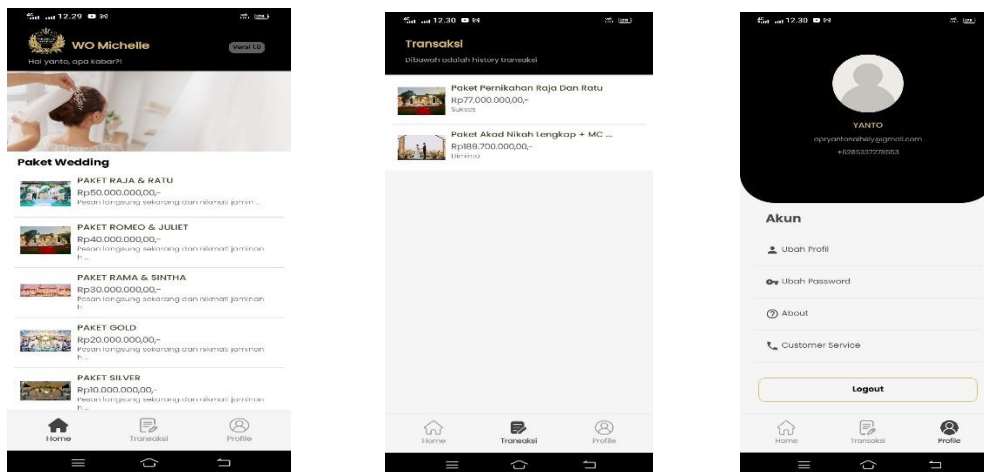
12.29

WO Michelle
Versi 1.0
Hai yanto, apa kabar?!

Paket Wedding

PAKET RAJA & RATU
Rp50.000.000,00,-
Pesan langsung sekarang dan nikmati jamin ...

PAKET ROMEO & JULIET
Rp40.000.000,00,-
Pesan langsung sekarang dan nikmati jaminan h...

PAKET RAMA & SINTHA
Rp30.000.000,00,-
Pesan langsung sekarang dan nikmati jaminan h...

PAKET GOLD
Rp20.000.000,00,-
Pesan langsung sekarang dan nikmati jaminan h...

PAKET SILVER
Rp10.000.000,00,-
Pesan langsung sekarang dan nikmati jaminan h...

Home
Transaksi
Profile

12.30

Transaksi
Dibawah adalah history transaksi

Paket Pernikahan Raja Dan Ratu
Rp77.000.000,00,-
Sukses

Paket Akad Nikah Lengkap + MC ...
Rp189.700.000,00,-
Diminta

Home
Transaksi
Profile

12.30

YANTO
apryantonahely@gmail.com
+6285337276553

Akun
Ubah Profil
Ubah Password
About
Customer Service

Logout

Home
Transaksi
Profile